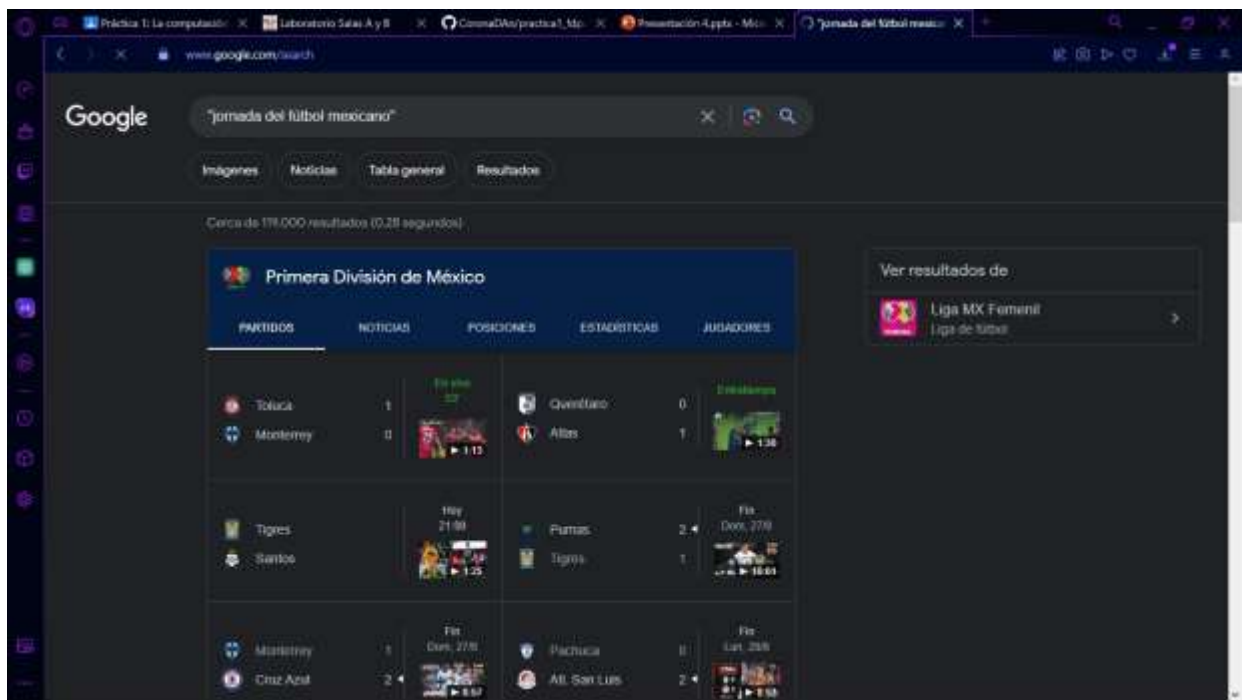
Práctica 1: La computación ×
Laboratorio Salas A y B ×
CoronaDAn/practica1_Ma ×
Presentación 4.pptx - Micr ×
"jornada del fútbol mexica ×

www.google.com/search

Google

"jornada del fútbol mexicano"

Imágenes
Noticias
Tabla general
Resultados

Cerca de 171.000 resultados (0,28 segundos)

Primera División de México

PARTIDOS
NOTICIAS
POSICIONES
ESTADÍSTICAS
JUGADORES

Toluca 1
Monterrey 0
En vivo
32'
▶ 1:13

Querétaro 0
Atlas 1
Entretiempo
▶ 1:38

Tigres
Santos
Hoy
21:00
▶ 1:25

Pumas 2
Tigres 1
Fin
Dom, 27/8
▶ 10:01

Monterrey 1
Cruz Azul 2
Fin
Dom, 27/8
▶ 8:57

Pachuca 0
Atl. San Luis 2
Fin
Lun, 28/8
▶ 8:58

Ver resultados de

Liga MX Femenil
Liga de fútbol